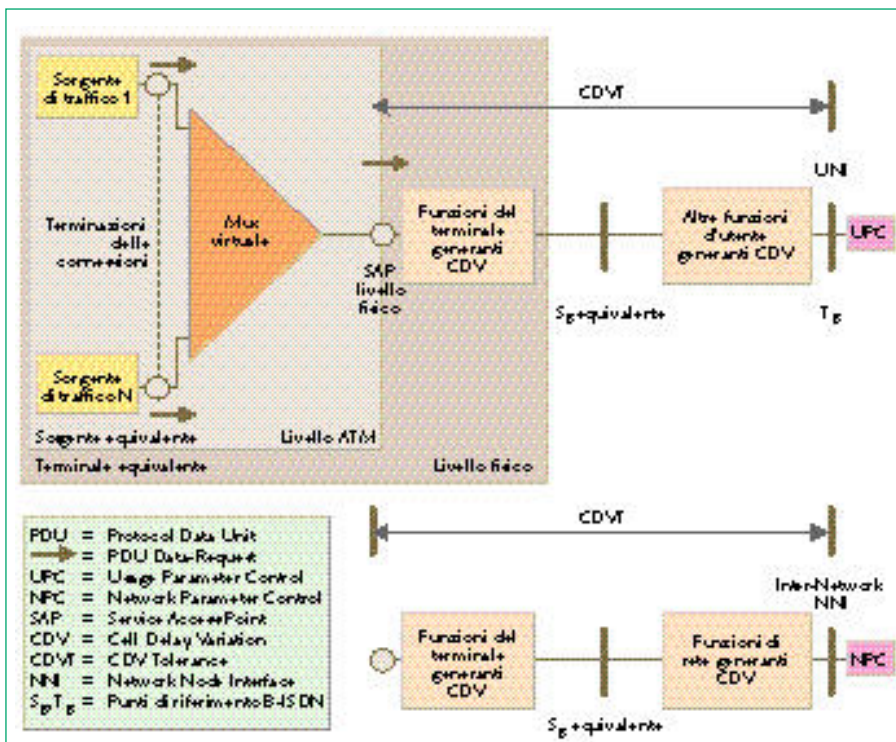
Sorgente di traffico 1

CDVT

UNI

Terminazioni delle connessioni

Mux virtuale

Funzioni del terminale generanti CDV

Altre funzioni d'utente generanti CDV

UPC

SAP livello fisico

$S_B$ equivalente

$T_B$

Sorgente di traffico N

Sorgente equivalente

Livello ATM

Terminale equivalente

Livello fisico

PDU = Protocol Data Unit
= PDU Data-Request
UPC = Usage Parameter Control
NPC = Network Parameter Control
SAP = Service Access Point
CDV = Cell Delay Variation
CDVT = CDV Tolerance
NNI = Network Node Interface
$S_B T_B$ = Punti di riferimento B-ISDN

CDVT

Inter-Network NNI

Funzioni del terminale generanti CDV

Funzioni di rete generanti CDV

NPC

$S_B$ equivalente